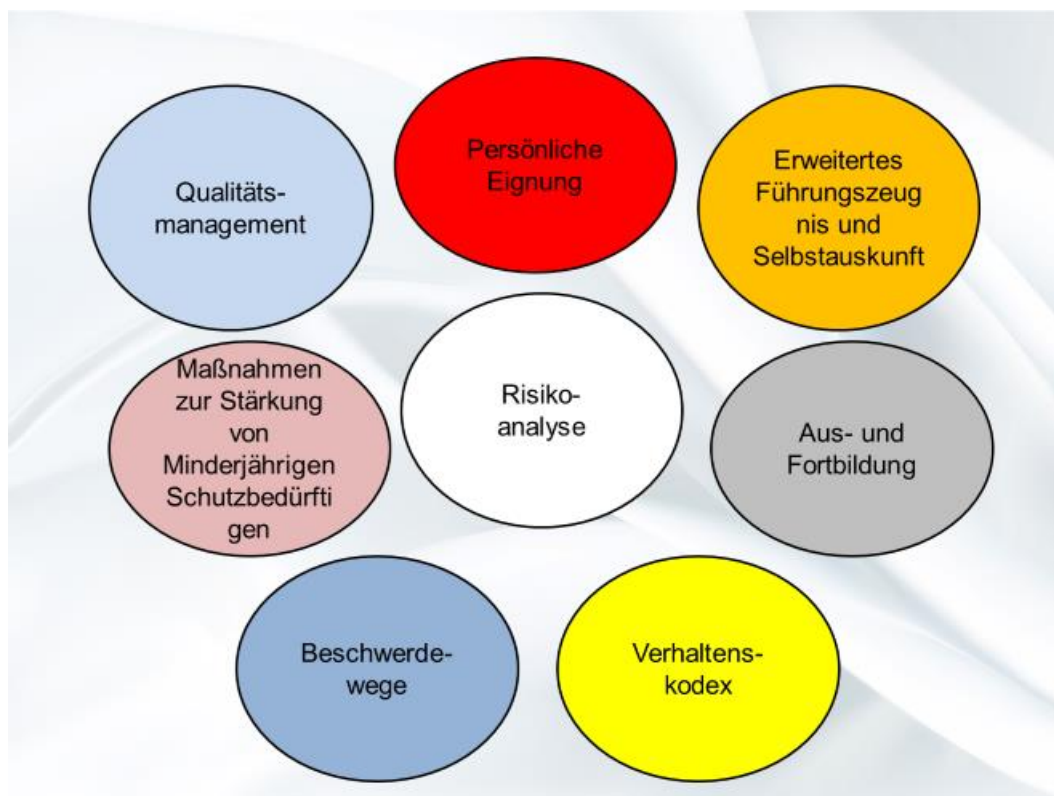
Qualitätsmanagement

Persönliche Eignung

Erweitertes Führungszeugnis und Selbstauskunft

Maßnahmen zur Stärkung von Minderjährigen Schutzbedürftigen

Risikoanalyse

Aus- und Fortbildung

Beschwerdewege

Verhaltenskodex